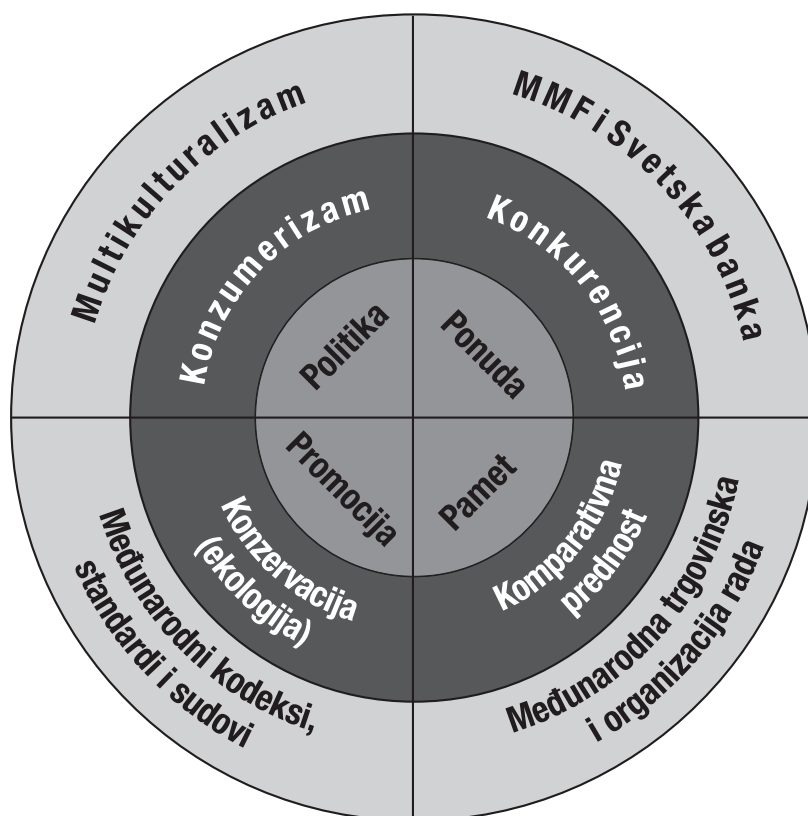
Multikulturalizam

MMF i Svetska banka

Konzumerizam

Konkurencija

Politika

Ponuda

Promocija

Pamet

Konzervacija (ekologija)

Komparativna prednost

Međunarodni kodeksi, standardi i sudovi

Međunarodna trgovinska i organizacija rada